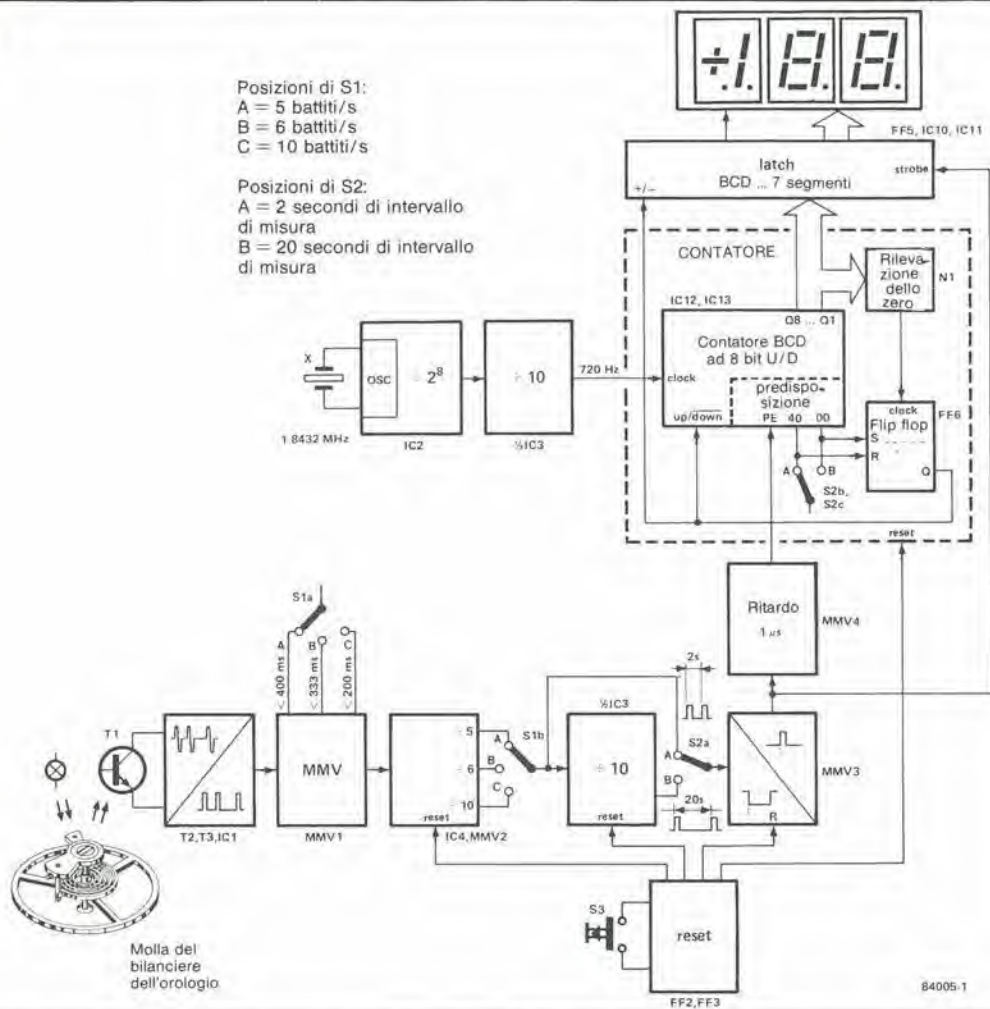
Posizioni di S1:
A = 5 battiti/s
B = 6 battiti/s
C = 10 battiti/s

Posizioni di S2:
A = 2 secondi di intervallo di misura
B = 20 secondi di intervallo di misura

$\div 1.8.8.$

FF5, IC10, IC11

latch
BCD ... 7 segmenti
+/−
strobe

CONTATORE

Rilevazione dello zero
N1

IC12, IC13
Q8 ... Q1
Contatore BCD ad 8 bit U/D
clock
predisposizione
up/$\overline{down}$
PE 40 00

clock
Flip flop
FF6
S
R
Q

A
B
S2b, S2c

reset

X
OSC
$\div 2^8$
1.8432 MHz
IC2

$\div 10$
½IC3
720 Hz

Ritardo
1 µs
MMV4

S1a
A
400 ms
B
333 ms
C
200 ms

T1

T2,T3,IC1

MMV
MMV1

$\div 5$
$\div 6$
$\div 10$
reset
IC4,MMV2

A
B
C
S1b

½IC3
$\div 10$
reset

2s
A
S2a
B
20s

MMV3
R

S3
reset
FF2,FF3

Molla del bilanciere dell'orologio

84005-1